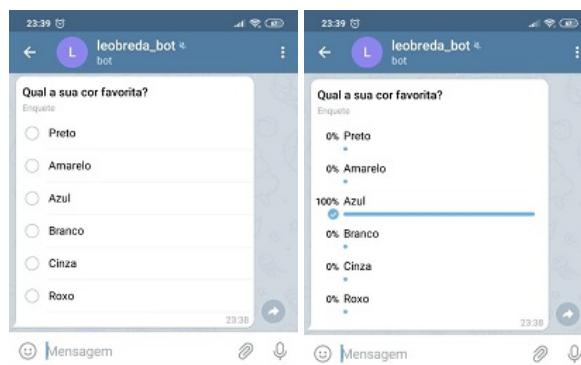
23:39

L leobreda_bot
bot

Qual a sua cor favorita?
Enquete

Preto
Amarelo
Azul
Branco
Cinza
Roxo

23:38

Mensagem

23:39

L leobreda_bot
bot

Qual a sua cor favorita?
Enquete

0% Preto
0% Amarelo
100% Azul
0% Branco
0% Cinza
0% Roxo

23:38

Mensagem